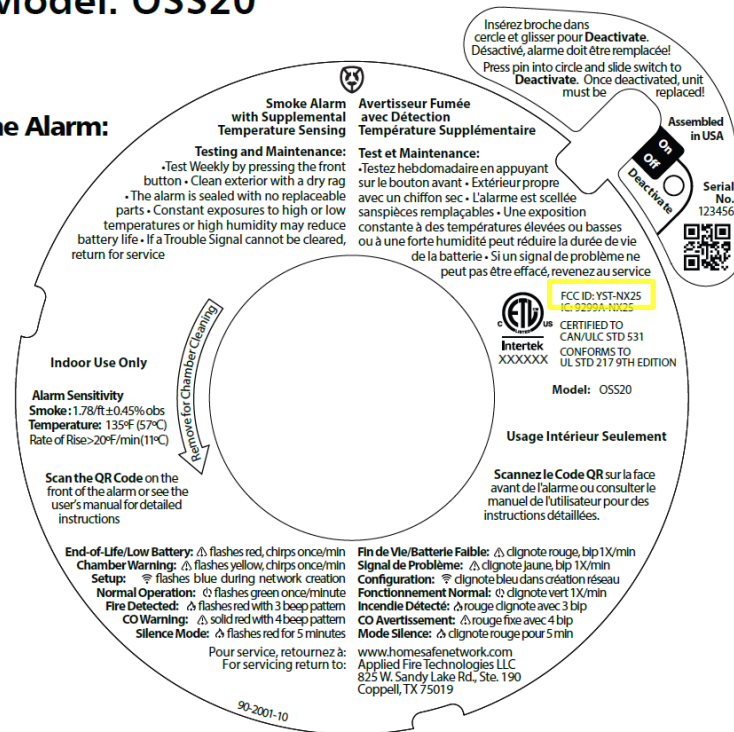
Model: OSS20

ne Alarm:

Insérez broche dans cercle et glisser pour **Deactivate**. Désactivé, alarme doit être remplacée!

Press pin into circle and slide switch to **Deactivate**. Once deactivated, unit must be replaced!

On
Off
Deactivate

Assembled in USA

Serial No. 123456

Smoke Alarm with Supplemental Temperature Sensing

Testing and Maintenance:
•Test Weekly by pressing the front button • Clean exterior with a dry rag • The alarm is sealed with no replaceable parts • Constant exposures to high or low temperatures or high humidity may reduce battery life • If a Trouble Signal cannot be cleared, return for service

Avertisseur Fumée avec Détection Température Supplémentaire

Test et Maintenance:
•Testez hebdomadaire en appuyant sur le bouton avant • Extérieur propre avec un chiffon sec • L'alarme est scellée sanspièces remplaçables • Une exposition constante à des températures élevées ou basses ou à une forte humidité peut réduire la durée de vie de la batterie • Si un signal de problème ne peut pas être effacé, revenez au service

FCC ID: YST-NX25
IC: 9299A-NX25

C US
Intertek
XXXXXX

CERTIFIED TO CAN/ULC STD 531
CONFORMS TO UL STD 217 9TH EDITION

Model: OSS20

Remove for Chamber Cleaning

Indoor Use Only

Alarm Sensitivity
Smoke: 1.78/ft±0.45% obs
Temperature: 135ºF (57ºC)
Rate of Rise>20ºF/min(11ºC)

Usage Intérieur Seulement

Scan the QR Code on the front of the alarm or see the user's manual for detailed instructions

Scannez le Code QR sur la face avant de l'alarme ou consulter le manuel de l'utilisateur pour des instructions détaillées.

End-of-Life/Low Battery: flashes red, chirps once/min
Chamber Warning: flashes yellow, chirps once/min
Setup: flashes blue during network creation
Normal Operation: flashes green once/minute
Fire Detected: flashes red with 3 beep pattern
CO Warning: solid red with 4 beep pattern
Silence Mode: flashes red for 5 minutes

Fin de Vie/Batterie Faible: clignote rouge, bip 1X/min
Signal de Problème: clignote jaune, bip 1X/min
Configuration: clignote bleu dans création réseau
Fonctionnement Normal: clignote vert 1X/min
Incendie Détecté: rouge clignote avec 3 bip
CO Avertissement: rouge fixe avec 4 bip
Mode Silence: clignote rouge pour 5 min

Pour service, retournez à:
For servicing return to:

www.homesafenetwork.com
Applied Fire Technologies LLC
825 W. Sandy Lake Rd., Ste. 190
Coppell, TX 75019

90-2001-10